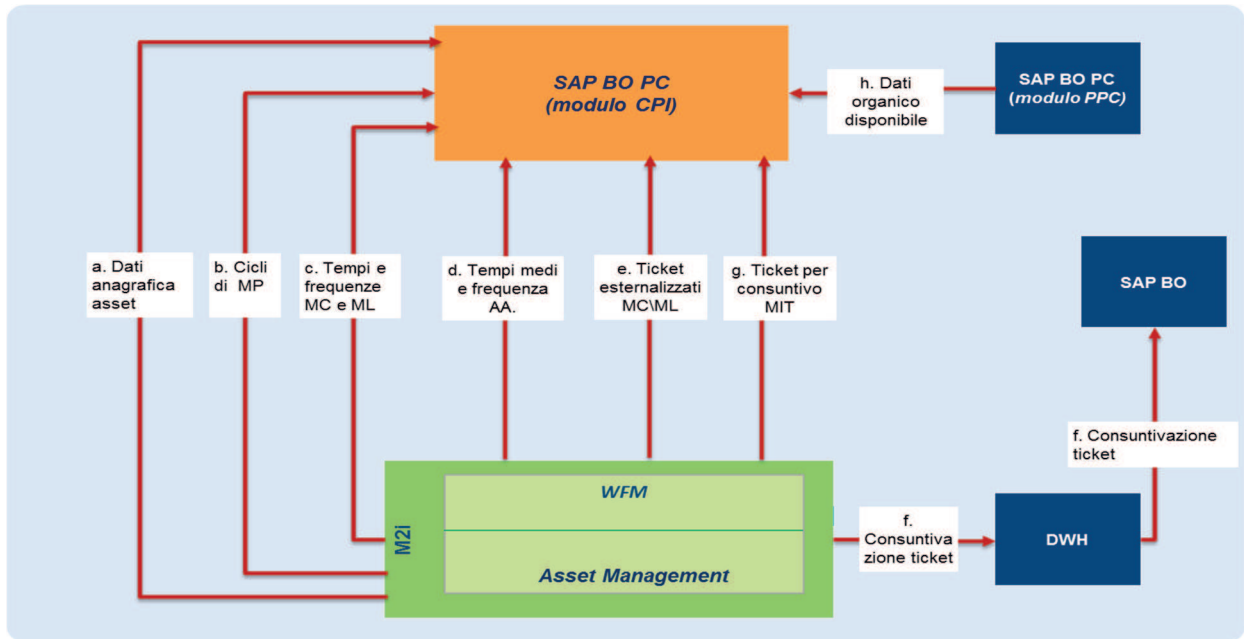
SAP BO PC
(modulo CPI)

h. Dati organico disponibile

SAP BO PC
(modulo PPC)

a. Dati anagrafica asset

b. Cicli di MP

c. Tempi e frequenze MC e ML

d. Tempi medi e frequenza AA.

e. Ticket esternalizzati MC\ML

g. Ticket per consuntivo MIT

SAP BO

f. Consuntivazione ticket

M2i

WFM

Asset Management

f. Consuntivazione ticket

DWH